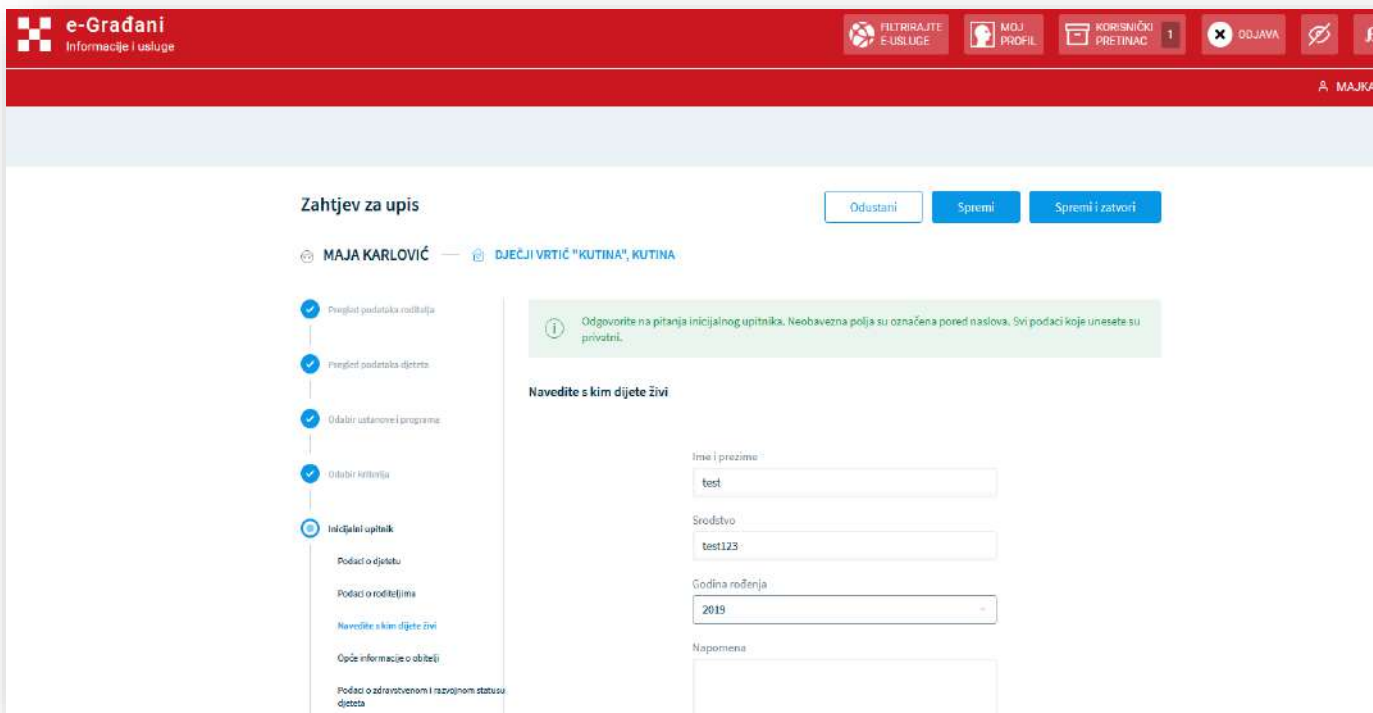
e-Građani
Informacije i usluge

FILTRIRAJTE E-USLUGE
MOJ PROFIL
KORISNIČKI PRETINAC 1
ODJAVA

MAJKA

Zahtjev za upis

Odustani
Spremi
Spremi i zatvori

MAJA KARLOVIĆ — DJEČJI VRTIĆ "KUTINA", KUTINA

Pregled podataka roditelja
Pregled podataka djeteta
Odabir ustanove i programa
Odabir kriterija
Inicijalni upitnik
Podaci o djetetu
Podaci o roditeljima
Navedite s kim dijete živi
Opće informacije o obitelji
Podaci o zdravstvenom i razvojnom statusu djeteta

Odgovorite na pitanja inicijalnog upitnika. Neobavezna polja su označena pored naslova. Svi podaci koje unesete su privatni.

Navedite s kim dijete živi

Ime i prezime
test

Srodstvo
test123

Godina rođenja
2019

Napomena